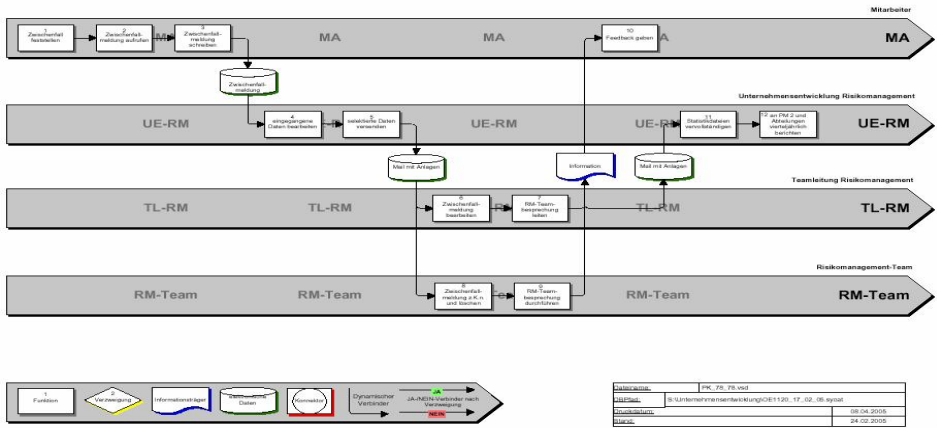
Mitarbeiter

1 Zwischenfall feststellen

2 Zwischenfallmeldung aufrufen

3 Zwischenfallmeldung schreiben

MA

MA

10 Feedback geben

MA

Zwischenfallmeldung

Unternehmensentwicklung Risikomanagement

UE-RM

4 eingegangene Daten bearbeiten

5 selektierte Daten versenden

UE-RM

UE-RM

11 Statistikdateien vervollständigen

12 an PM 2 und Abteilungen vierteljährlich berichten

UE-RM

Mail mit Anlagen

Information

Mail mit Anlagen

Teamleitung Risikomanagement

TL-RM

TL-RM

6 Zwischenfallmeldung bearbeiten

7 RM-Teambesprechung leiten

TL-RM

TL-RM

Risikomanagement-Team

RM-Team

RM-Team

8 Zwischenfallmeldung z.K.n. und löschen

9 RM-Teambesprechung durchführen

RM-Team

RM-Team

1 Funktion

Verzweigung

Informationsträger

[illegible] Daten

Konnektor

Dynamischer Verbinder

JA

JA-/NEIN-Verbinder nach Verzweigung

NEIN

| Dateiname: | PK_78_79.vsd |
|---|---|
| DBPfad: | S:\Unternehmensentwicklung\OE1120_17_02_05.sycat |
| Druckdatum: | 08.04.2005 |
| Stand: | 24.02.2005 |